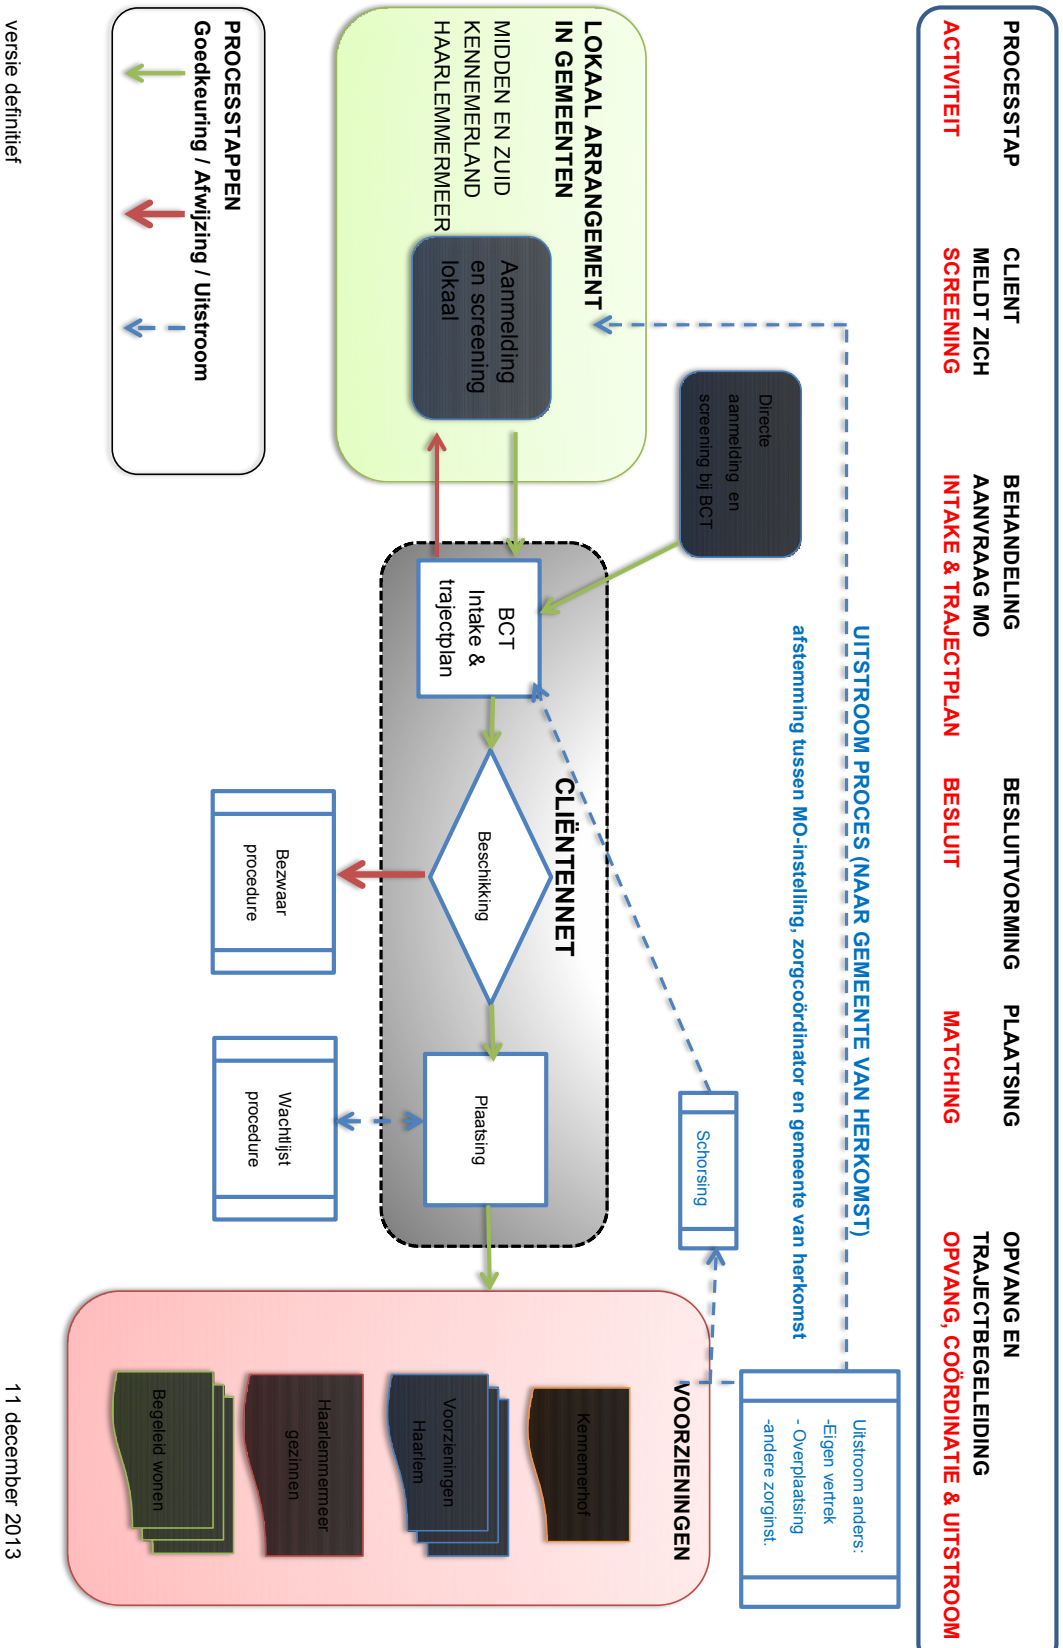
PROCESSTAP
ACTIVITEIT

CLIENT MELDT ZICH
SCREENING

BEHANDELING AANVRAAG MO
INTAKE & TRAJECTPLAN

BESLUITVORMING
BESLUIT

PLAATSING
MATCHING

OPVANG EN TRAJECTBEGELEIDING
OPVANG, COÖRDINATIE & UITSTROOM

UITSTROOM PROCES (NAAR GEMEENTE VAN HERKOMST)
afstemming tussen MO-instelling, zorgcoördinator en gemeente van herkomst

Uitstroom anders:
-Eigen vertrek
- Overplaatsing
-andere zorginst.

Directe aanmelding en screening bij BCT

LOKAAL ARRANGEMENT IN GEMEENTEN
MIDDEN EN ZUID KENNEMERLAND HAARLEMMERMEER

Aanmelding en screening lokaal

CLIËNTENNET

BCT Intake & trajectplan

Beschikking

Plaatsing

Schorsing

Bezwaar procedure

Wachtlijst procedure

VOORZIENINGEN

Kennemerhof

Voorzieningen Haarlem

Haarlemmermeer gezinnen

Begeleid wonen

PROCESSTAPPEN
Goedkeuring / Afwijzing / Uitstroom

versie definitief

11 december 2013